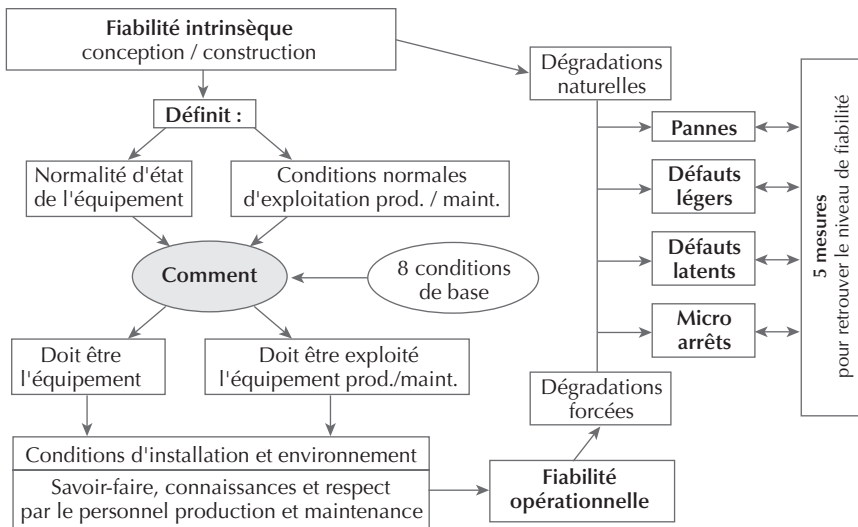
Fiabilité intrinsèque
conception / construction

Définit :

Normalité d'état de l'équipement

Conditions normales d'exploitation prod. / maint.

Comment

8 conditions de base

Doit être l'équipement

Doit être exploité l'équipement prod./maint.

Conditions d'installation et environnement

Savoir-faire, connaissances et respect par le personnel production et maintenance

Fiabilité opérationnelle

Dégradations naturelles

Pannes

Défauts légers

Défauts latents

Micro arrêts

Dégradations forcées

5 mesures
pour retrouver le niveau de fiabilité